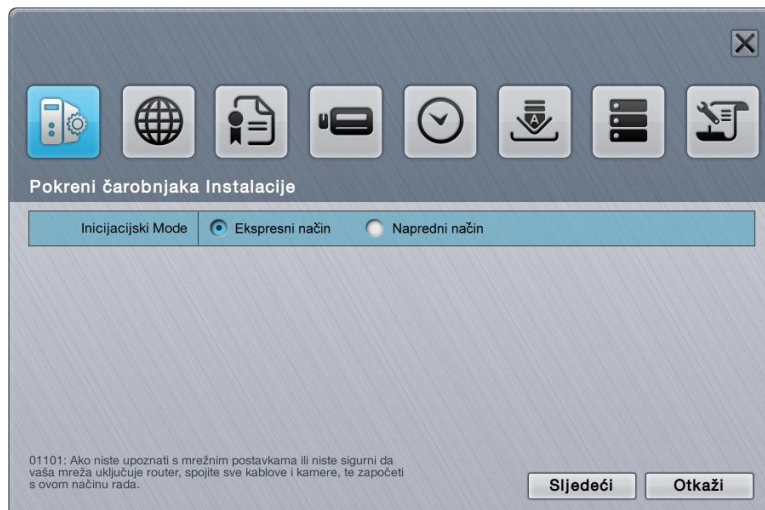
Pokreni čarobnjaka Instalacije

| Inicijacijski Mode | Ekspresni način   Napredni način |
|---|---|

01101: Ako niste upoznati s mrežnim postavkama ili niste sigurni da vaša mreža uključuje router, spojite sve kablove i kamere, te započeti s ovom načinu rada.

Sljedeći

Otkaži